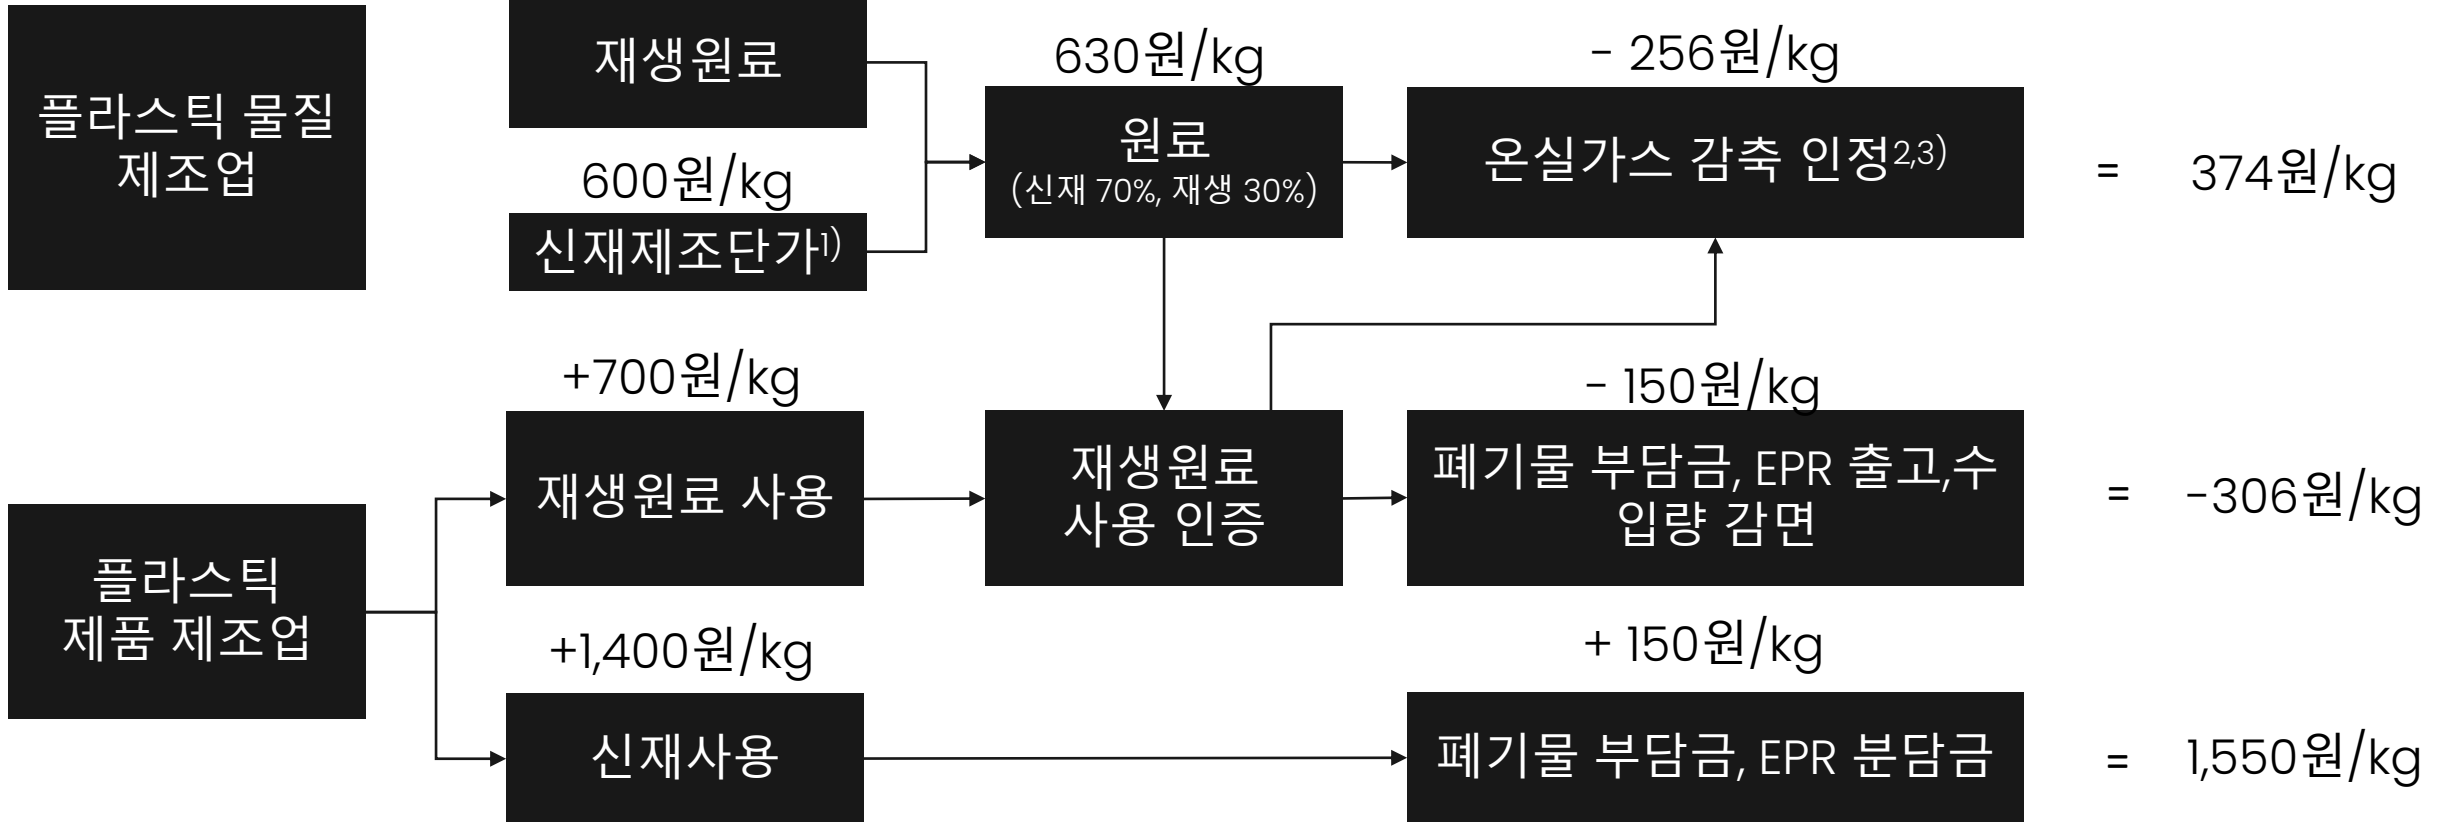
플라스틱 물질 제조업

재생원료

600원/kg

신재제조단가1)

630원/kg

원료
(신재 70%, 재생 30%)

- 256원/kg

온실가스 감축 인정2,3)

= 374원/kg

플라스틱 제품 제조업

+700원/kg

재생원료 사용

재생원료 사용 인증

- 150원/kg

폐기물 부담금, EPR 출고,수입량 감면

= -306원/kg

+1,400원/kg

신재사용

+ 150원/kg

폐기물 부담금, EPR 분담금

= 1,550원/kg